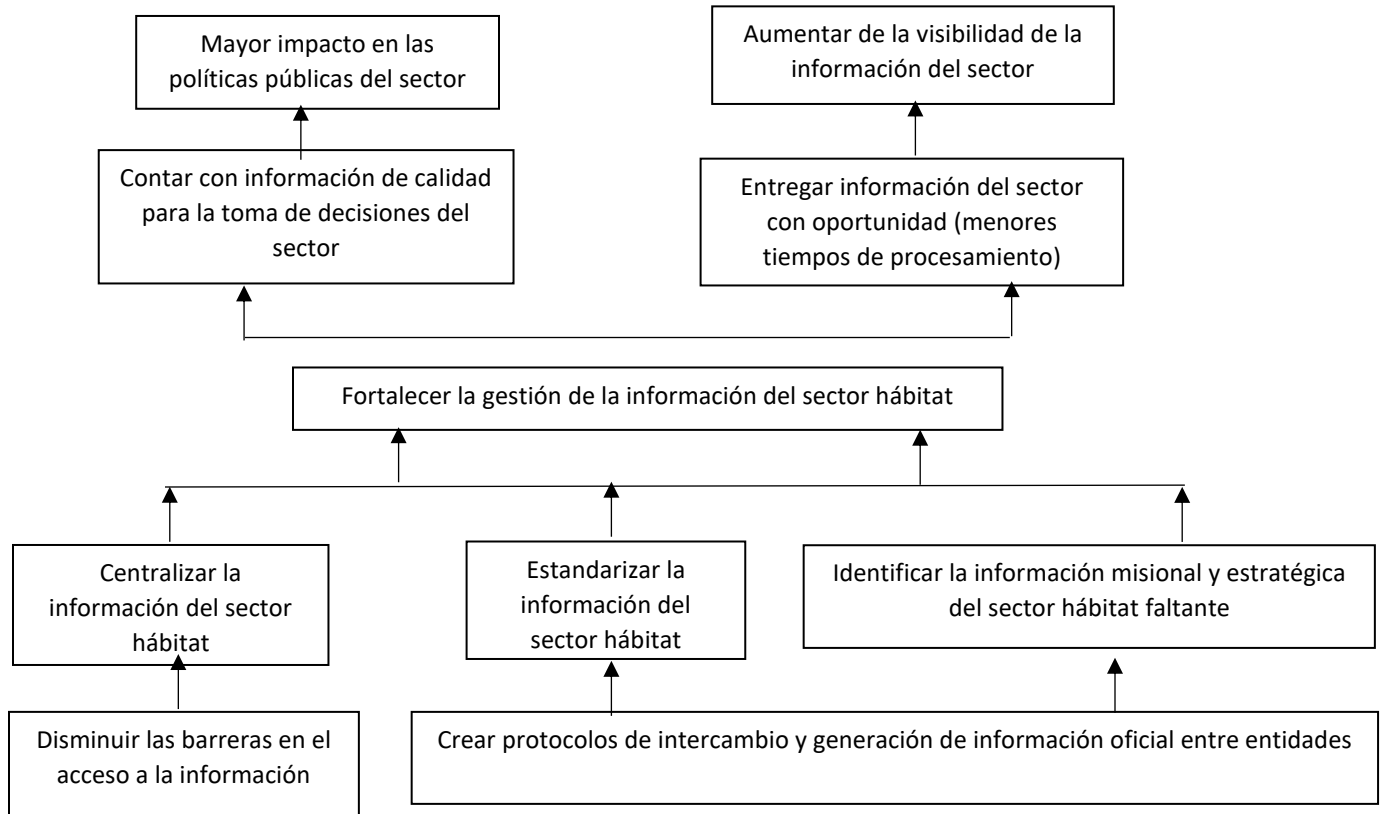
Mayor impacto en las políticas públicas del sector

Aumentar de la visibilidad de la información del sector

Contar con información de calidad para la toma de decisiones del sector

Entregar información del sector con oportunidad (menores tiempos de procesamiento)

Fortalecer la gestión de la información del sector hábitat

Centralizar la información del sector hábitat

Estandarizar la información del sector hábitat

Identificar la información misional y estratégica del sector hábitat faltante

Disminuir las barreras en el acceso a la información

Crear protocolos de intercambio y generación de información oficial entre entidades